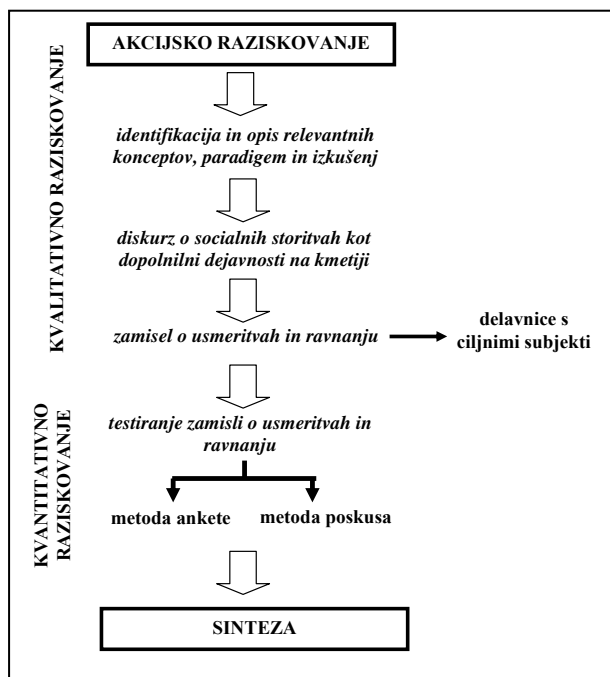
KVALITATIVNO RAZISKOVANJE

AKCIJSKO RAZISKOVANJE

identifikacija in opis relevantnih konceptov, paradigem in izkušenj

diskurz o socialnih storitvah kot dopolnilni dejavnosti na kmetiji

zamisel o usmeritvah in ravnanju

delavnice s ciljnimi subjekti

KVANTITATIVNO RAZISKOVANJE

testiranje zamisli o usmeritvah in ravnanju

metoda ankete

metoda poskusa

SINTEZA